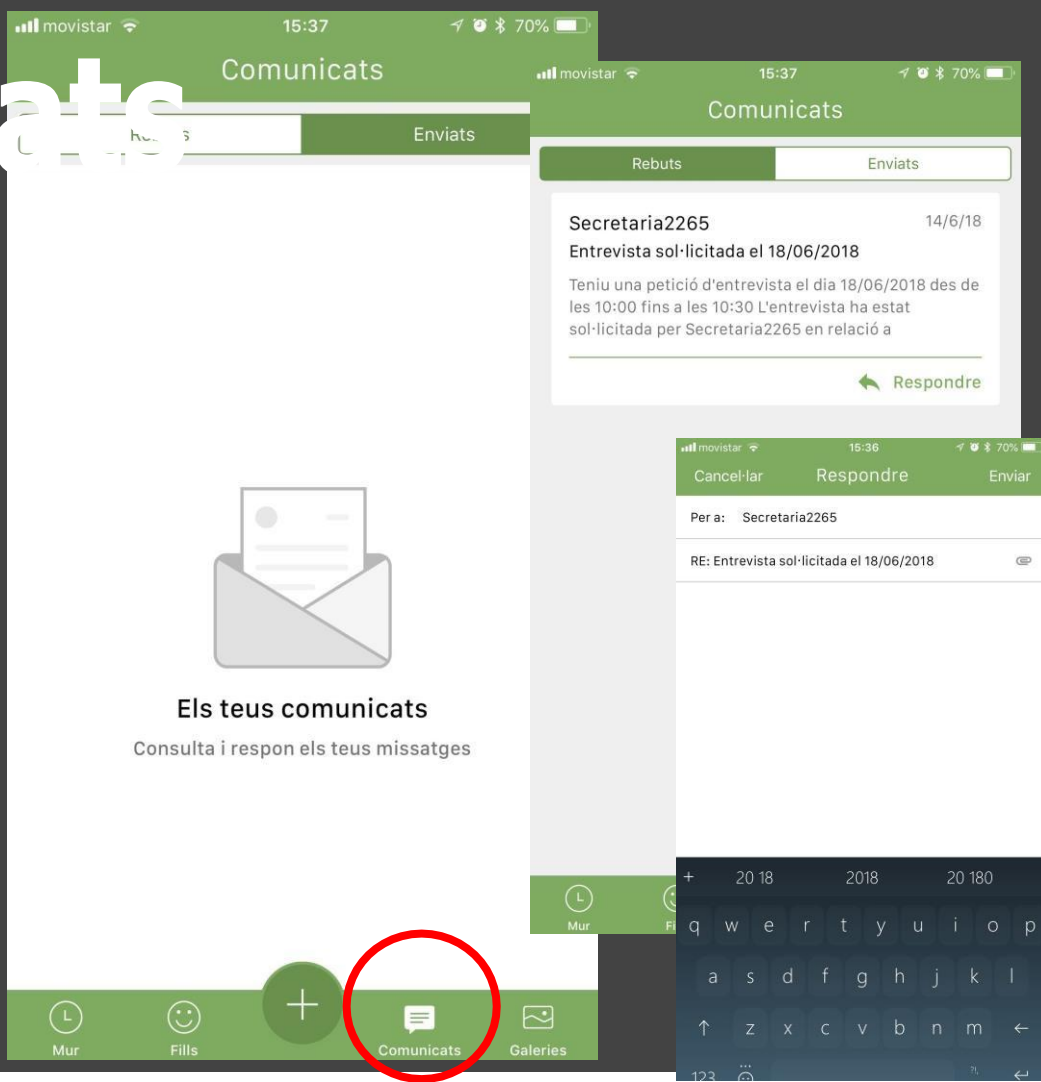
ats

movistar 15:37 70%

Comunicats

Rebuts Enviats

Els teus comunicats

Consulta i respon els teus missatges

Mur Fills Comunicats Galeries

movistar 15:37 70%

Comunicats

Rebuts Enviats

Secretaria2265 14/6/18

Entrevista sol·licitada el 18/06/2018

Teniu una petició d'entrevista el dia 18/06/2018 des de les 10:00 fins a les 10:30 L'entrevista ha estat sol·licitada per Secretaria2265 en relació a

Respondre

Mur Fi

movistar 15:36 70%

Cancel·lar Respondre Enviar

Per a: Secretaria2265

RE: Entrevista sol·licitada el 18/06/2018

+ 20 18 2018 20 180

q w e r t y u i o p

a s d f g h j k l

z x c v b n m

123